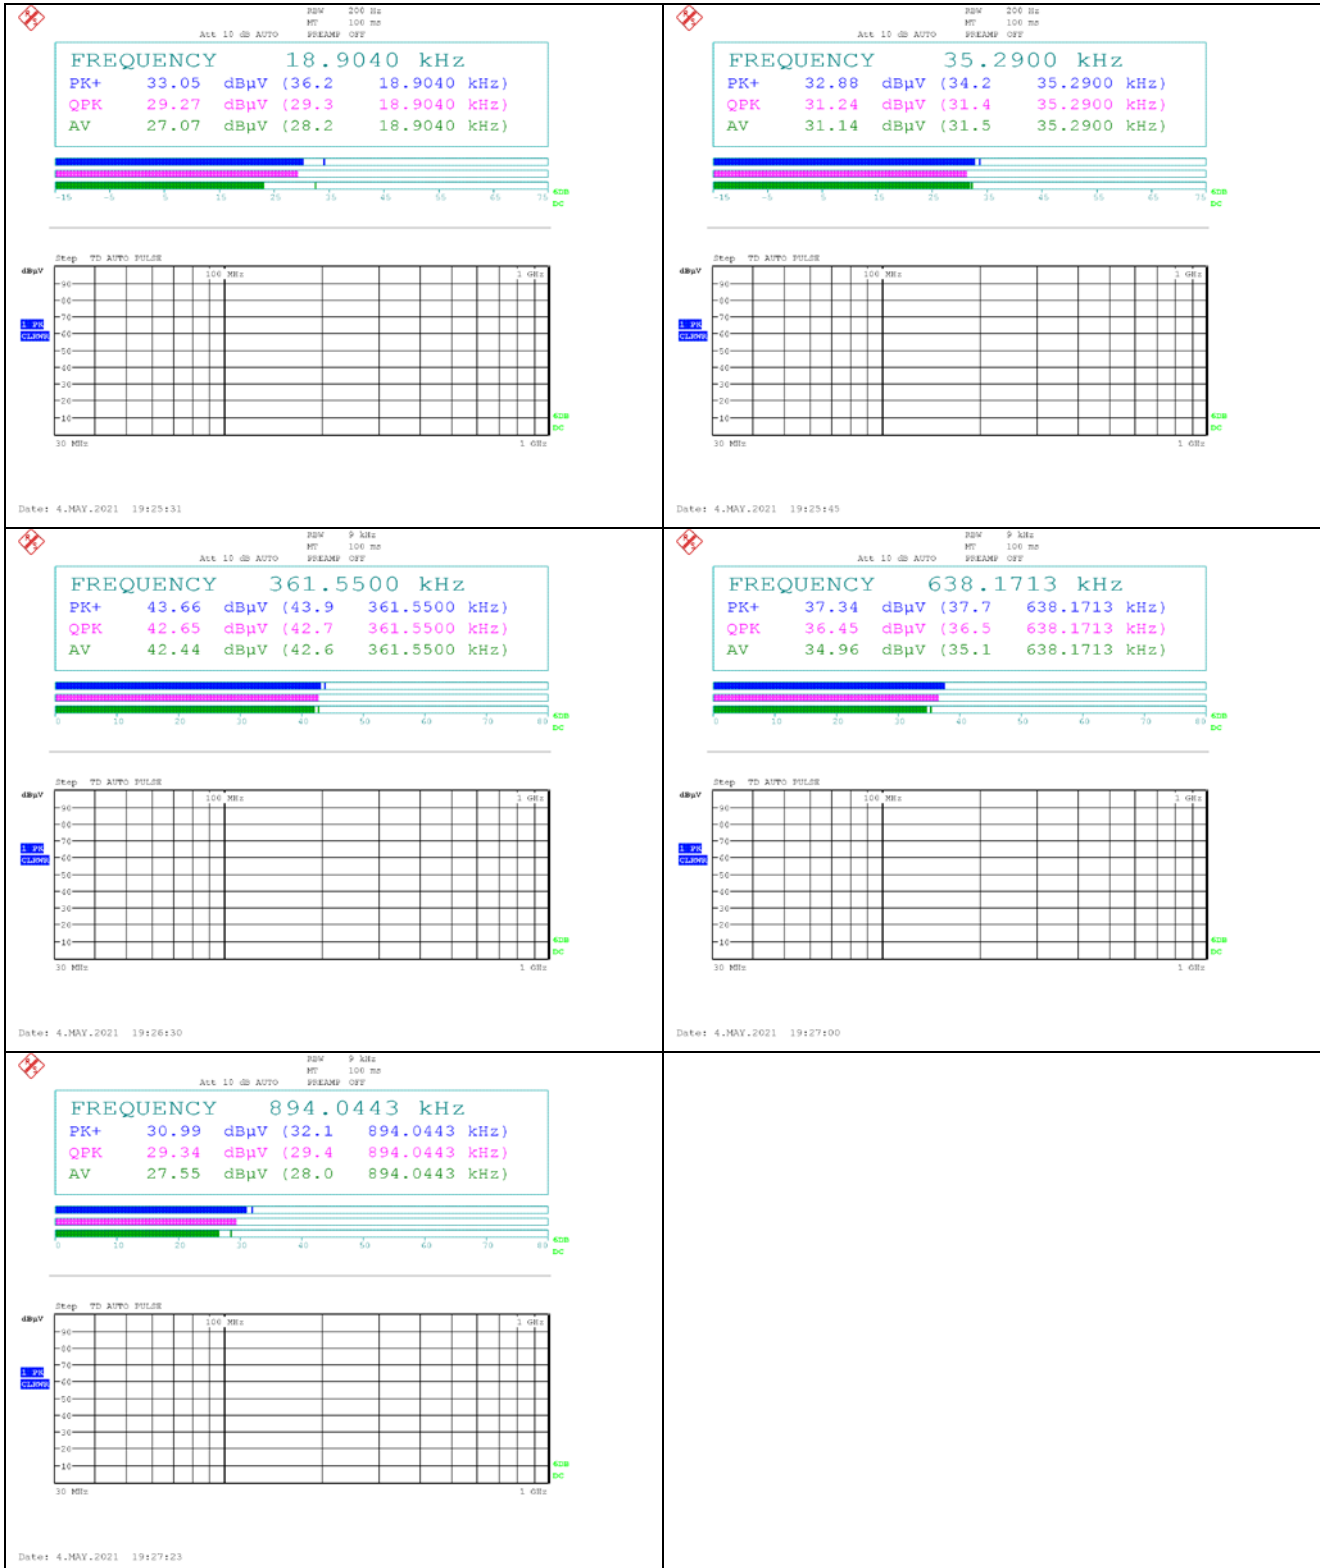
RBW 200 Hz
MT 100 ms
Att 10 dB AUTO PREAMP OFF

FREQUENCY 18.9040 kHz
PK+ 33.05 dBµV (36.2 18.9040 kHz)
QPK 29.27 dBµV (29.3 18.9040 kHz)
AV 27.07 dBµV (28.2 18.9040 kHz)

-15 -5 5 15 25 35 45 55 65 75 6DB DC

Step TD AUTO PULSE
dBµV 100 MHz 1 GHz
90 80 70 60 50 40 30 20 10
1 PK CLRWR
6DB DC
30 MHz 1 GHz

Date: 4.MAY.2021 19:25:31

RBW 200 Hz
MT 100 ms
Att 10 dB AUTO PREAMP OFF

FREQUENCY 35.2900 kHz
PK+ 32.88 dBµV (34.2 35.2900 kHz)
QPK 31.24 dBµV (31.4 35.2900 kHz)
AV 31.14 dBµV (31.5 35.2900 kHz)

-15 -5 5 15 25 35 45 55 65 75 6DB DC

Step TD AUTO PULSE
dBµV 100 MHz 1 GHz
90 80 70 60 50 40 30 20 10
1 PK CLRWR
6DB DC
30 MHz 1 GHz

Date: 4.MAY.2021 19:25:45

RBW 9 kHz
MT 100 ms
Att 10 dB AUTO PREAMP OFF

FREQUENCY 361.5500 kHz
PK+ 43.66 dBµV (43.9 361.5500 kHz)
QPK 42.65 dBµV (42.7 361.5500 kHz)
AV 42.44 dBµV (42.6 361.5500 kHz)

0 10 20 30 40 50 60 70 80 6DB DC

Step TD AUTO PULSE
dBµV 100 MHz 1 GHz
90 80 70 60 50 40 30 20 10
1 PK CLRWR
6DB DC
30 MHz 1 GHz

Date: 4.MAY.2021 19:26:30

RBW 9 kHz
MT 100 ms
Att 10 dB AUTO PREAMP OFF

FREQUENCY 638.1713 kHz
PK+ 37.34 dBµV (37.7 638.1713 kHz)
QPK 36.45 dBµV (36.5 638.1713 kHz)
AV 34.96 dBµV (35.1 638.1713 kHz)

0 10 20 30 40 50 60 70 80 6DB DC

Step TD AUTO PULSE
dBµV 100 MHz 1 GHz
90 80 70 60 50 40 30 20 10
1 PK CLRWR
6DB DC
30 MHz 1 GHz

Date: 4.MAY.2021 19:27:00

RBW 9 kHz
MT 100 ms
Att 10 dB AUTO PREAMP OFF

FREQUENCY 894.0443 kHz
PK+ 30.99 dBµV (32.1 894.0443 kHz)
QPK 29.34 dBµV (29.4 894.0443 kHz)
AV 27.55 dBµV (28.0 894.0443 kHz)

0 10 20 30 40 50 60 70 80 6DB DC

Step TD AUTO PULSE
dBµV 100 MHz 1 GHz
90 80 70 60 50 40 30 20 10
1 PK CLRWR
6DB DC
30 MHz 1 GHz

Date: 4.MAY.2021 19:27:23